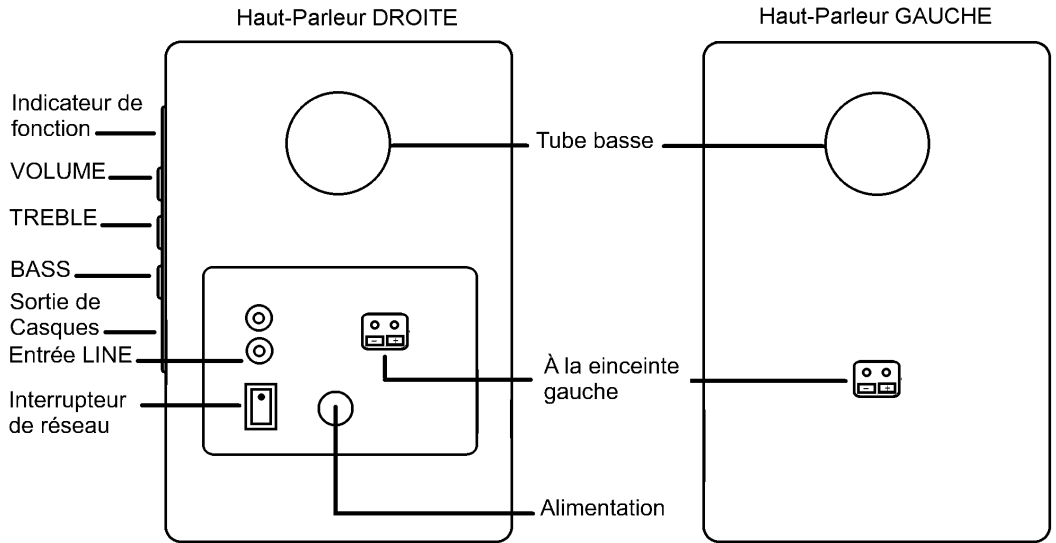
Haut-Parleur DROITE

Haut-Parleur GAUCHE

Indicateur de fonction

VOLUME

TREBLE

BASS

Sortie de Casques

Entrée LINE

Interrupteur de réseau

Tube basse

À la einceinte gauche

Alimentation

− +

− +